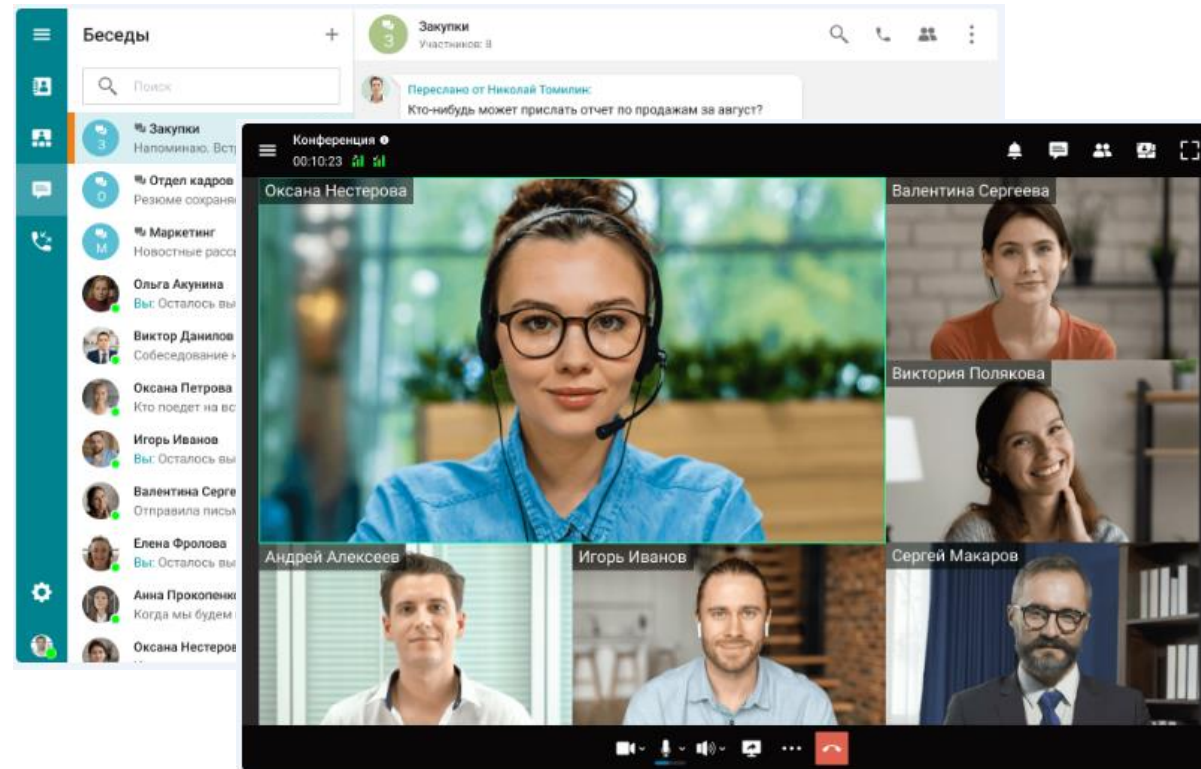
Беседы
+
Поиск
З
Закупки
Участников: 8
Переслано от Николай Томилин:
Кто-нибудь может прислать отчет по продажам за август?
З
Закупки
Напоминаю. Вст
О
Отдел кадров
Резюме сохраня
М
Маркетинг
Новостные расс
Ольга Акунина
Вы: Осталось вы
Виктор Данилов
Собеседование н
Оксана Петрова
Кто поедет на вс
Игорь Иванов
Вы: Осталось вы
Валентина Серге
Отправила пись
Елена Фролова
Вы: Осталось вы
Анна Прокопенк
Когда мы будем
Оксана Нестеров
Конференция
00:10:23
Оксана Нестерова
Валентина Сергеева
Виктория Полякова
Андрей Алексеев
Игорь Иванов
Сергей Макаров